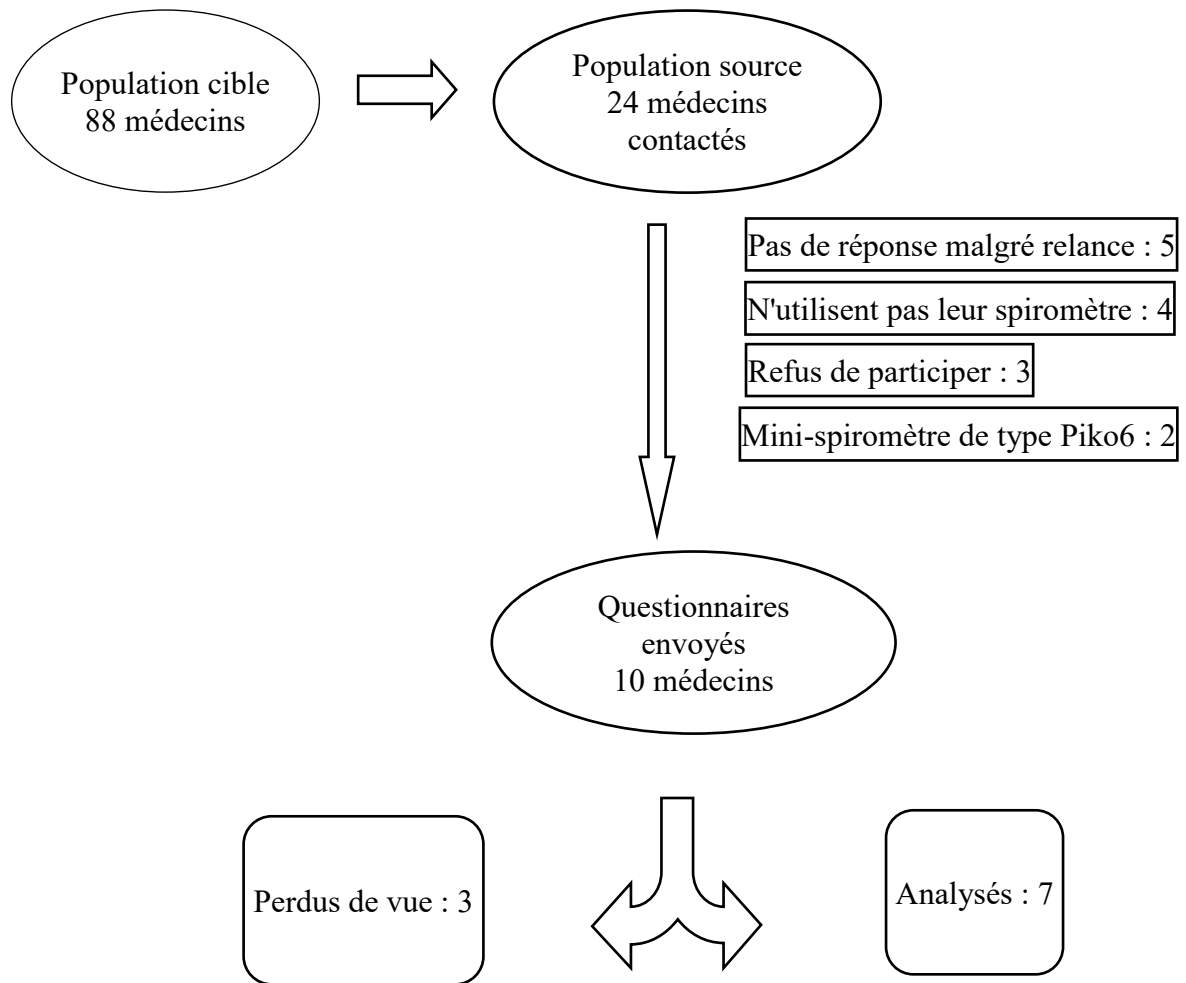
Population cible
88 médecins

Population source
24 médecins
contactés

Pas de réponse malgré relance : 5

N'utilisent pas leur spiromètre : 4

Refus de participer : 3

Mini-spiromètre de type Piko6 : 2

Questionnaires
envoyés
10 médecins

Perdus de vue : 3

Analysés : 7